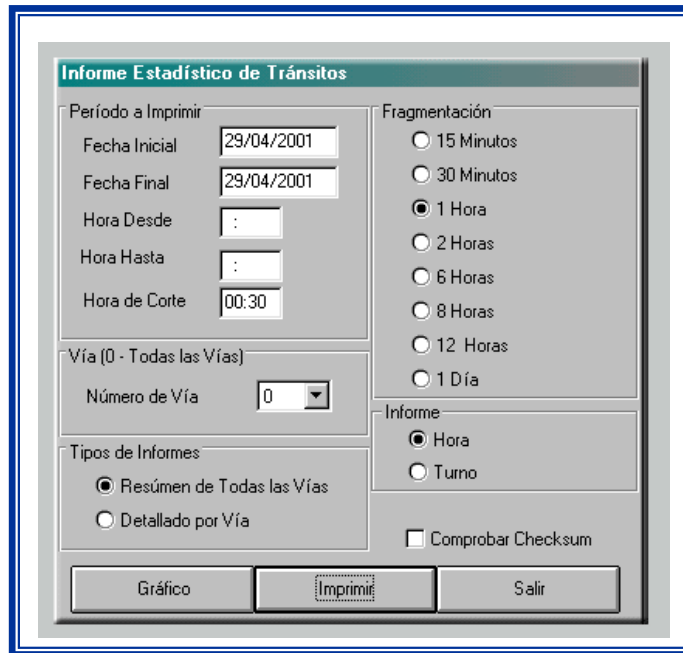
Informe Estadístico de Tránsitos

Período a Imprimir
Fecha Inicial 29/04/2001
Fecha Final 29/04/2001
Hora Desde :
Hora Hasta :
Hora de Corte 00:30

Vía (0 - Todas las Vías)
Número de Vía 0

Tipos de Informes
Resúmen de Todas las Vías
Detallado por Vía

Fragmentación
15 Minutos
30 Minutos
1 Hora
2 Horas
6 Horas
8 Horas
12 Horas
1 Día

Informe
Hora
Turno

Comprobar Checksum

Gráfico
Imprimir
Salir